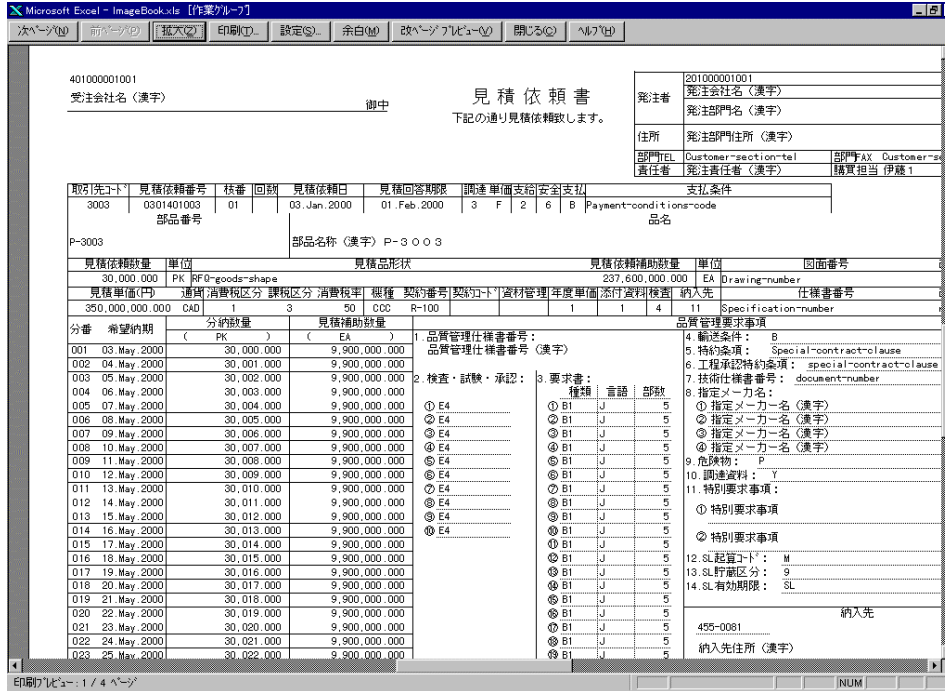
Microsoft Excel - ImageBook.xls [作業ｸﾞﾙｰﾌﾟ]

次ﾍﾟｰｼﾞ(N) 前ﾍﾟｰｼﾞ(P) 拡大(Z) 印刷(T)... 設定(S)... 余白(M) 改ﾍﾟｰｼﾞﾌﾟﾚﾋﾞｭｰ(V) 閉じる(C) ﾍﾙﾌﾟ(H)

401000001001
受注会社名（漢字） 御中

見積依頼書
下記の通り見積依頼致します。

発注者 201000001001
発注会社名（漢字）
発注部門名（漢字）
住所 発注部門住所（漢字）
部門TEL Customer-section-tel 部門FAX Customer-se
責任者 発注責任者（漢字） 購買担当 伊藤 1

| 取引先ｺｰﾄﾞ | 見積依頼番号 | 枝番 | 回数 | 見積依頼日 | 見積回答期限 | 調達 | 単価 | 支給 | 安全 | 支払 | 支払条件 |
|---|---|---|---|---|---|---|---|---|---|---|---|
| 3003 | 0301401003 | 01 | | 03.Jan.2000 | 01.Feb.2000 | 3 | F | 2 | 6 | B | Payment-conditions-code |

部品番号 品名
P-3003 部品名称（漢字）P-3003

| 見積依頼数量 | 単位 | 見積品形状 | 見積依頼補助数量 | 単位 | 図面番号 |
|---|---|---|---|---|---|
| 30,000.000 | PK | RF0-goods-shape | 237,600,000.000 | EA | Drawing-number |

| 見積単価(円) | 通貨 | 消費税区分 | 課税区分 | 消費税率 | 梱種 | 契約番号 | 契約ｺｰﾄﾞ | 資材管理 | 年度単価 | 添付資料 | 検査 | 納入先 | 仕様書番号 |
|---|---|---|---|---|---|---|---|---|---|---|---|---|---|
| 350,000,000.000 | CAD | 1 | 3 | 50 | CCC | R-100 | | | 1 | 1 | 4 | 11 | Specification-number |

| 分番 | 希望納期 | 分納数量 (PK) | 見積補助数量 (EA) |
|---|---|---|---|
| 001 | 03.May.2000 | 30,000.000 | 9,900,000.000 |
| 002 | 04.May.2000 | 30,001.000 | 9,900,000.000 |
| 003 | 05.May.2000 | 30,002.000 | 9,900,000.000 |
| 004 | 06.May.2000 | 30,003.000 | 9,900,000.000 |
| 005 | 07.May.2000 | 30,004.000 | 9,900,000.000 |
| 006 | 08.May.2000 | 30,005.000 | 9,900,000.000 |
| 007 | 09.May.2000 | 30,006.000 | 9,900,000.000 |
| 008 | 10.May.2000 | 30,007.000 | 9,900,000.000 |
| 009 | 11.May.2000 | 30,008.000 | 9,900,000.000 |
| 010 | 12.May.2000 | 30,009.000 | 9,900,000.000 |
| 011 | 13.May.2000 | 30,010.000 | 9,900,000.000 |
| 012 | 14.May.2000 | 30,011.000 | 9,900,000.000 |
| 013 | 15.May.2000 | 30,012.000 | 9,900,000.000 |
| 014 | 16.May.2000 | 30,013.000 | 9,900,000.000 |
| 015 | 17.May.2000 | 30,014.000 | 9,900,000.000 |
| 016 | 18.May.2000 | 30,015.000 | 9,900,000.000 |
| 017 | 19.May.2000 | 30,016.000 | 9,900,000.000 |
| 018 | 20.May.2000 | 30,017.000 | 9,900,000.000 |
| 019 | 21.May.2000 | 30,018.000 | 9,900,000.000 |
| 020 | 22.May.2000 | 30,019.000 | 9,900,000.000 |
| 021 | 23.May.2000 | 30,020.000 | 9,900,000.000 |
| 022 | 24.May.2000 | 30,021.000 | 9,900,000.000 |
| 023 | 25.May.2000 | 30,022.000 | 9,900,000.000 |

1.品質管理仕様書番号：
品質管理仕様書番号（漢字）

2.検査・試験・承認：
① E4
② E4
③ E4
④ E4
⑤ E4
⑥ E4
⑦ E4
⑧ E4
⑨ E4
⑩ E4

3.要求書：

| | 種類 | 言語 | 部数 |
|---|---|---|---|
| ① | B1 | J | 5 |
| ② | B1 | J | 5 |
| ③ | B1 | J | 5 |
| ④ | B1 | J | 5 |
| ⑤ | B1 | J | 5 |
| ⑥ | B1 | J | 5 |
| ⑦ | B1 | J | 5 |
| ⑧ | B1 | J | 5 |
| ⑨ | B1 | J | 5 |
| ⑩ | B1 | J | 5 |
| ⑪ | B1 | J | 5 |
| ⑫ | B1 | J | 5 |
| ⑬ | B1 | J | 5 |
| ⑭ | B1 | J | 5 |
| ⑮ | B1 | J | 5 |
| ⑯ | B1 | J | 5 |
| ⑰ | B1 | J | 5 |
| ⑱ | B1 | J | 5 |
| ⑲ | B1 | J | 5 |

品質管理要求事項
4.輸送条件： B
5.特約条項： Special-contract-clause
6.工程承認特約条項： special-contract-clause
7.技術仕様書番号： document-number
8.指定メーカ名：
① 指定メーカー名（漢字）
② 指定メーカー名（漢字）
③ 指定メーカー名（漢字）
④ 指定メーカー名（漢字）
9.危険物： P
10.調達資料： Y
11.特別要求事項：
① 特別要求事項
② 特別要求事項
12.SL起算ｺｰﾄﾞ： M
13.SL貯蔵区分： 9
14.SL有効期限： SL

納入先
455-0081
納入先住所（漢字）

印刷ﾌﾟﾚﾋﾞｭｰ: 1 / 4 ﾍﾟｰｼﾞ
NUM